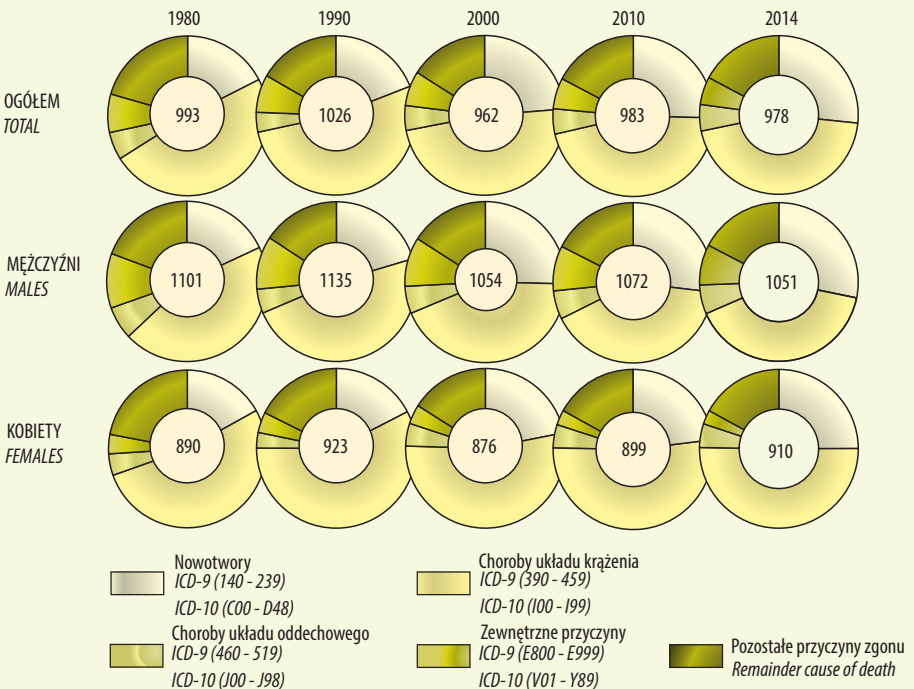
1980 1990 2000 2010 2014

OGÓŁEM
TOTAL

993 1026 962 983 978

MĘŻCZYŹNI
MALES

1101 1135 1054 1072 1051

KOBIETY
FEMALES

890 923 876 899 910

Nowotwory
ICD-9 (140 - 239)
ICD-10 (C00 - D48)

Choroby układu krążenia
ICD-9 (390 - 459)
ICD-10 (I00 - I99)

Choroby układu oddechowego
ICD-9 (460 - 519)
ICD-10 (J00 - J98)

Zewnętrzne przyczyny
ICD-9 (E800 - E999)
ICD-10 (V01 - Y89)

Pozostałe przyczyny zgonu
Remainder cause of death